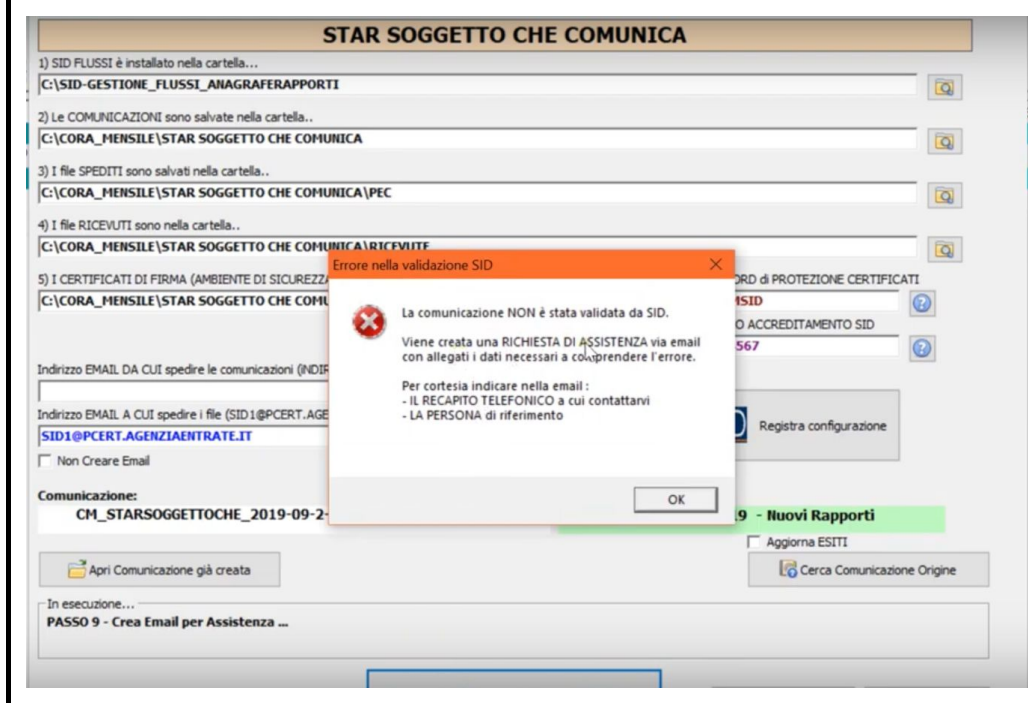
STAR SOGGETTO CHE COMUNICA

1) SID FLUSSI è installato nella cartella...

C:\SID-GESTIONE_FLUSSI_ANAGRAFERAPPORTI

2) Le COMUNICAZIONI sono salvate nella cartella..

C:\CORA_MENSILE\STAR SOGGETTO CHE COMUNICA

3) I file SPEDITI sono salvati nella cartella..

C:\CORA_MENSILE\STAR SOGGETTO CHE COMUNICA\PEC

4) I file RICEVUTI sono nella cartella..

C:\CORA_MENSILE\STAR SOGGETTO CHE COMUNICA\RICEVUTE

5) I CERTIFICATI DI FIRMA (AMBIENTE DI SICUREZZA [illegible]

C:\CORA_MENSILE\STAR SOGGETTO CHE COMU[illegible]

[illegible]ORD di PROTEZIONE CERTIFICATI

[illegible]MSID

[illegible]O ACCREDITAMENTO SID

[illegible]567

Indirizzo EMAIL DA CUI spedire le comunicazioni (INDIR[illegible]

Indirizzo EMAIL A CUI spedire i file (SID1@PCERT.AGE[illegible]

SID1@PCERT.AGENZIAENTRATE.IT

Non Creare Email

Registra configurazione

Errore nella validazione SID

La comunicazione NON è stata validata da SID.

Viene creata una RICHIESTA DI ASSISTENZA via email con allegati i dati necessari a comprendere l'errore.

Per cortesia indicare nella email :
- IL RECAPITO TELEFONICO a cui contattarvi
- LA PERSONA di riferimento

OK

Comunicazione:

CM_STARSOGGETTOCHE_2019-09-2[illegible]

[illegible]9 - Nuovi Rapporti

Aggiorna ESITI

Apri Comunicazione già creata

Cerca Comunicazione Origine

In esecuzione...

PASSO 9 - Crea Email per Assistenza ...